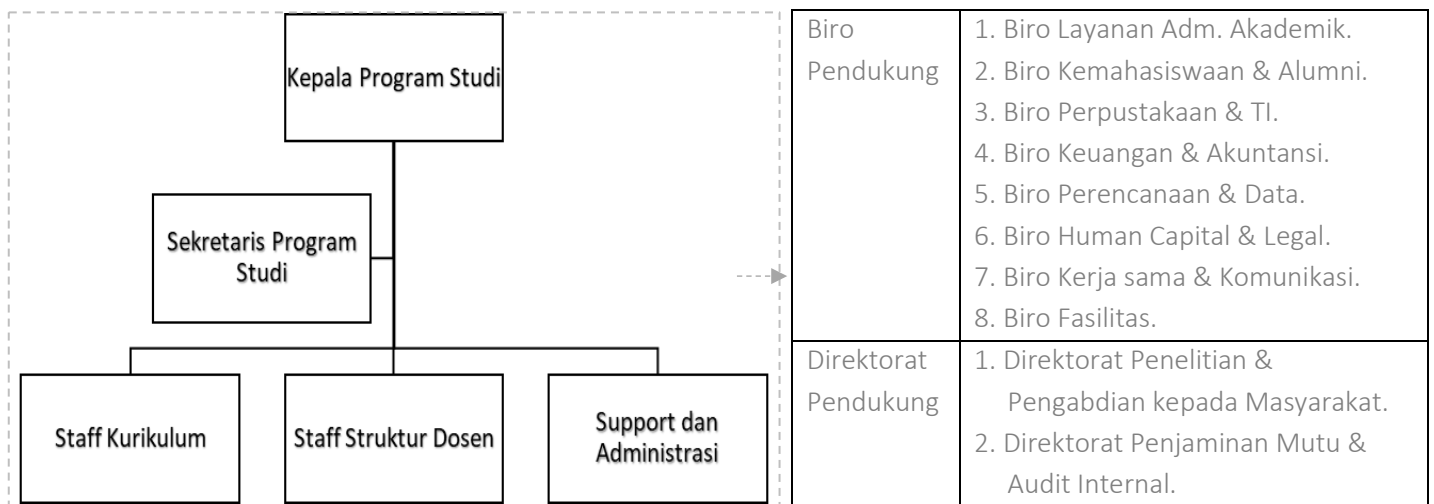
Kepala Program Studi

Sekretaris Program Studi

Staff Kurikulum

Staff Struktur Dosen

Support dan Administrasi

| Biro Pendukung | 1. Biro Layanan Adm. Akademik. 2. Biro Kemahasiswaan & Alumni. 3. Biro Perpustakaan & TI. 4. Biro Keuangan & Akuntansi. 5. Biro Perencanaan & Data. 6. Biro Human Capital & Legal. 7. Biro Kerja sama & Komunikasi. 8. Biro Fasilitas. |
|---|---|
| Direktorat Pendukung | 1. Direktorat Penelitian & Pengabdian kepada Masyarakat. 2. Direktorat Penjaminan Mutu & Audit Internal. |